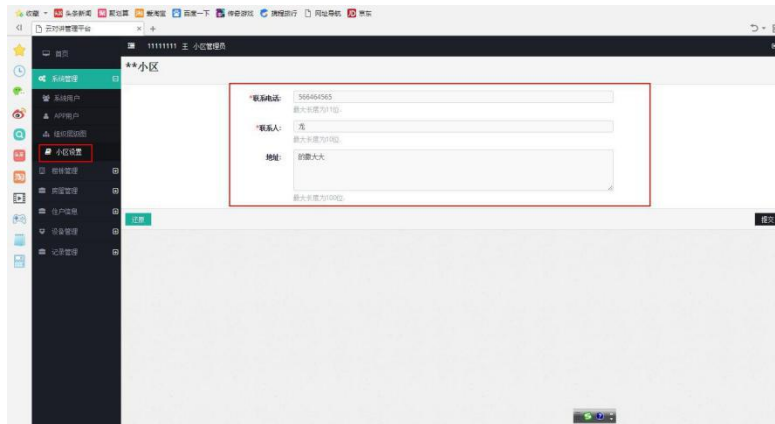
收藏 · 头条新闻 即划算 爱淘宝 百度一下 传奇游戏 携程旅行 网址导航 京东

云对讲管理平台 × +

首页

11111111 王 小区管理员

**小区

系统管理

系统用户

APP用户

组织层级图

小区设置

楼栋管理

房屋管理

住户信息

设备管理

记录管理

*联系电话: 566464565

最大长度为11位。

*联系人: 龙

最大长度为10位。

地址: 的撒大大

最大长度为100位。

还原

提交